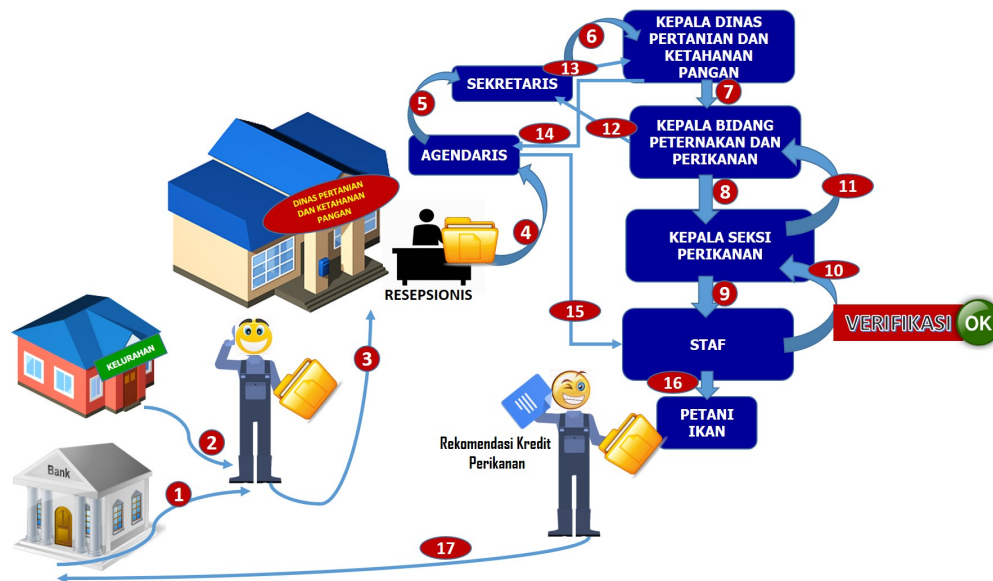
KEPALA DINAS PERTANIAN DAN KETAHANAN PANGAN

6

13

SEKRETARIS

7

5

12

KEPALA BIDANG PETERNAKAN DAN PERIKANAN

14

AGENDARIS

8

11

DINAS PERTANIAN DAN KETAHANAN PANGAN

4

KEPALA SEKSI PERIKANAN

10

RESEPSIONIS

9

15

VERIFIKASI OK

STAF

3

KELURAHAN

16

PETANI IKAN

2

Rekomendasi Kredit Perikanan

Bank

1

17